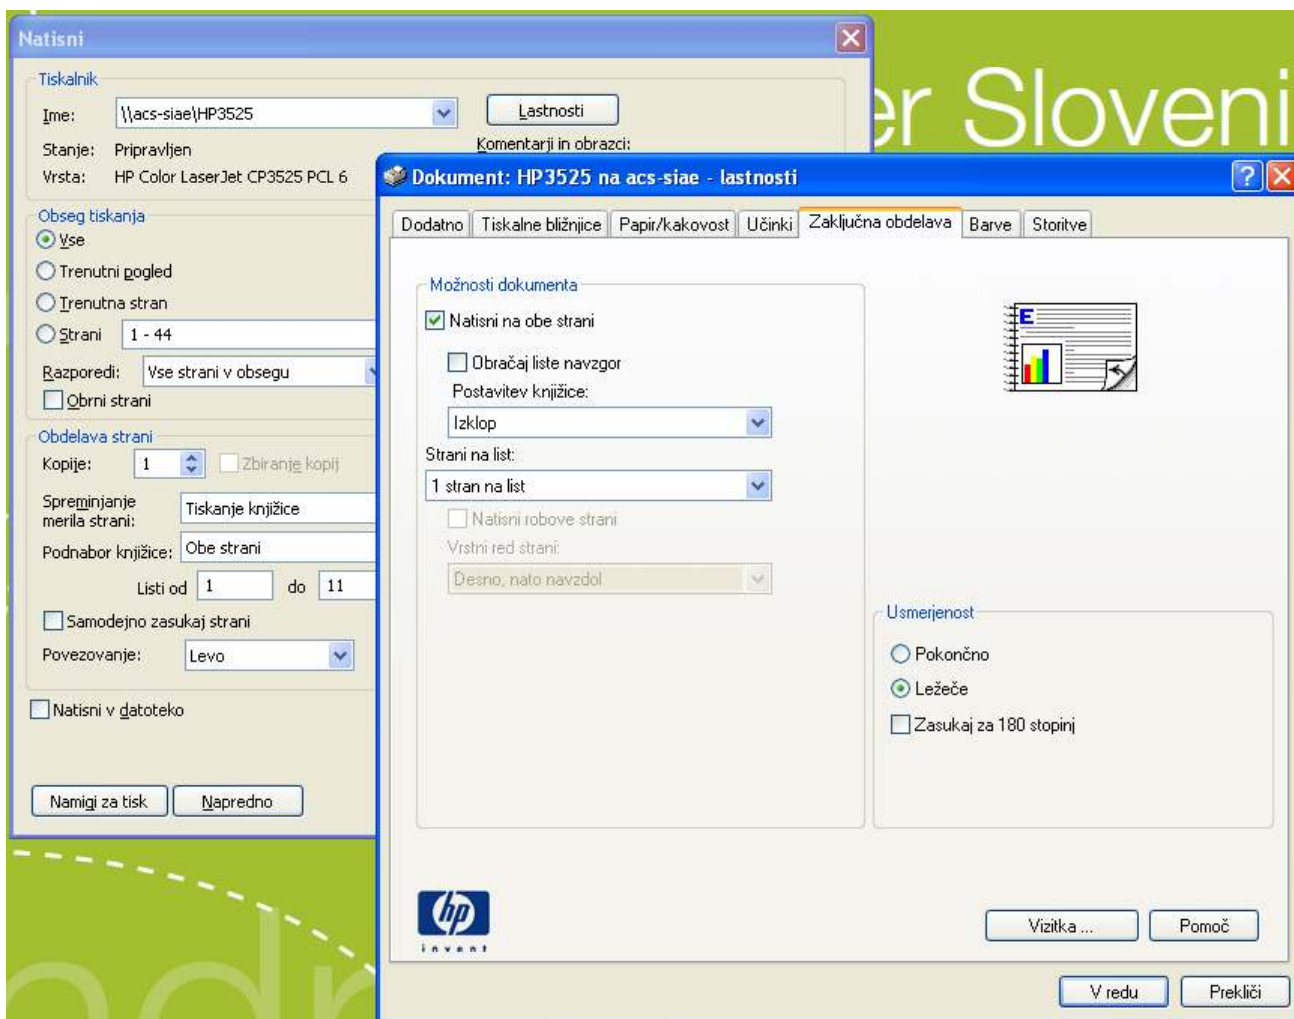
er Sloveni

Natisni

Tiskalnik
Ime: \\acs-siae\HP3525
Lastnosti
Stanje: Pripravljen
Komentarji in obrazci:
Vrsta: HP Color LaserJet CP3525 PCL 6

Obseg tiskanja
Vse
Trenutni pogled
Trenutna stran
Strani 1 - 44
Razporedi: Vse strani v obsegu
Obrni strani

Obdelava strani
Kopije: 1
Zbiranje kopij
Spreminjanje merila strani: Tiskanje knjižice
Podnabor knjižice: Obe strani
Listi od 1 do 11
Samodejno zasukaj strani
Povezovanje: Levo

Natisni v datoteko

Namigi za tisk
Napredno

Dokument: HP3525 na acs-siae - lastnosti

Dodatno | Tiskalne bližnjice | Papir/kakovost | Učinki | Zaključna obdelava | Barve | Storitve

Možnosti dokumenta
Natisni na obe strani
Obračaj liste navzgor
Postavitev knjižice:
Izklop
Strani na list:
1 stran na list
Natisni robove strani
Vrstni red strani:
Desno, nato navzdol

E

Usmerjenost
Pokončno
Ležeče
Zasukaj za 180 stopinj

hp
invent

Vizitka ...
Pomoč
V redu
Prekliči